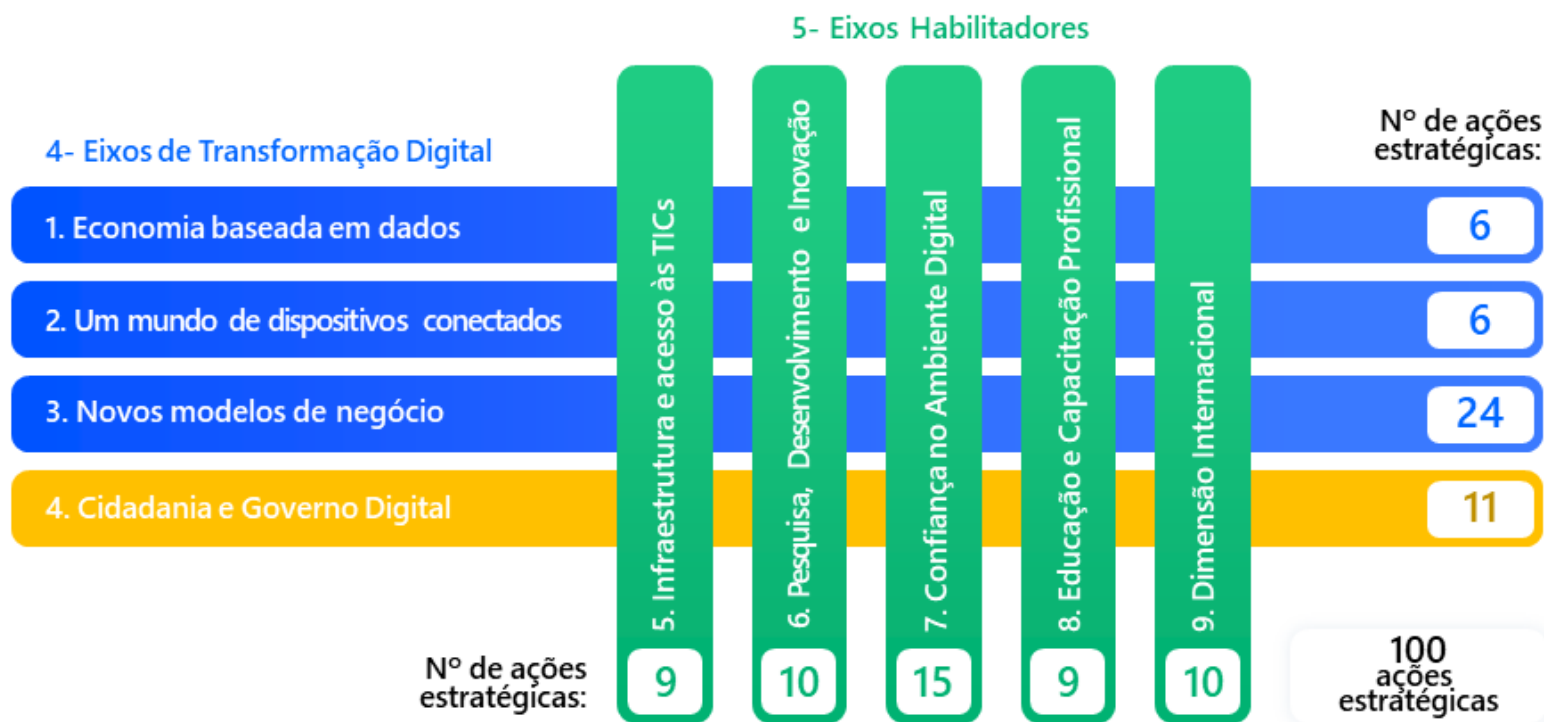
5- Eixos Habilitadores

4- Eixos de Transformação Digital

Nº de ações estratégicas:

1. Economia baseada em dados
6

2. Um mundo de dispositivos conectados
6

3. Novos modelos de negócio
24

4. Cidadania e Governo Digital
11

5. Infraestrutura e acesso às TICs

6. Pesquisa, Desenvolvimento e Inovação

7. Confiança no Ambiente Digital

8. Educação e Capacitação Profissional

9. Dimensão Internacional

Nº de ações estratégicas:
9
10
15
9
10

100 ações estratégicas